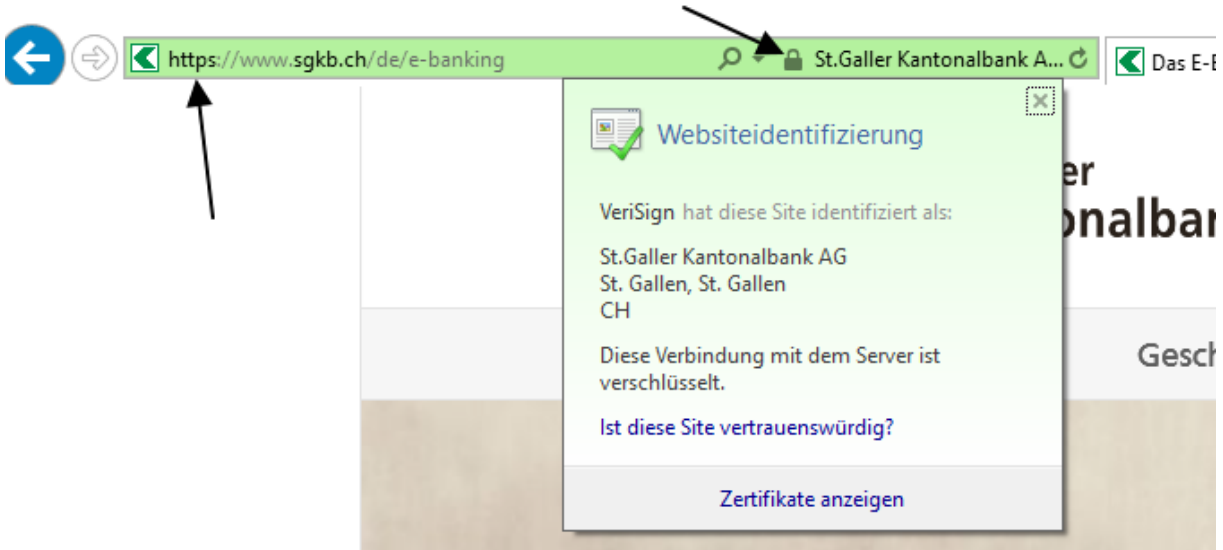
https://www.sgkb.ch/de/e-banking

St.Galler Kantonalbank A...

Das E-B

Websiteidentifizierung

VeriSign hat diese Site identifiziert als:

St.Galler Kantonalbank AG
St. Gallen, St. Gallen
CH

Diese Verbindung mit dem Server ist verschlüsselt.

Ist diese Site vertrauenswürdig?

Zertifikate anzeigen

er
onalbar

Gesch